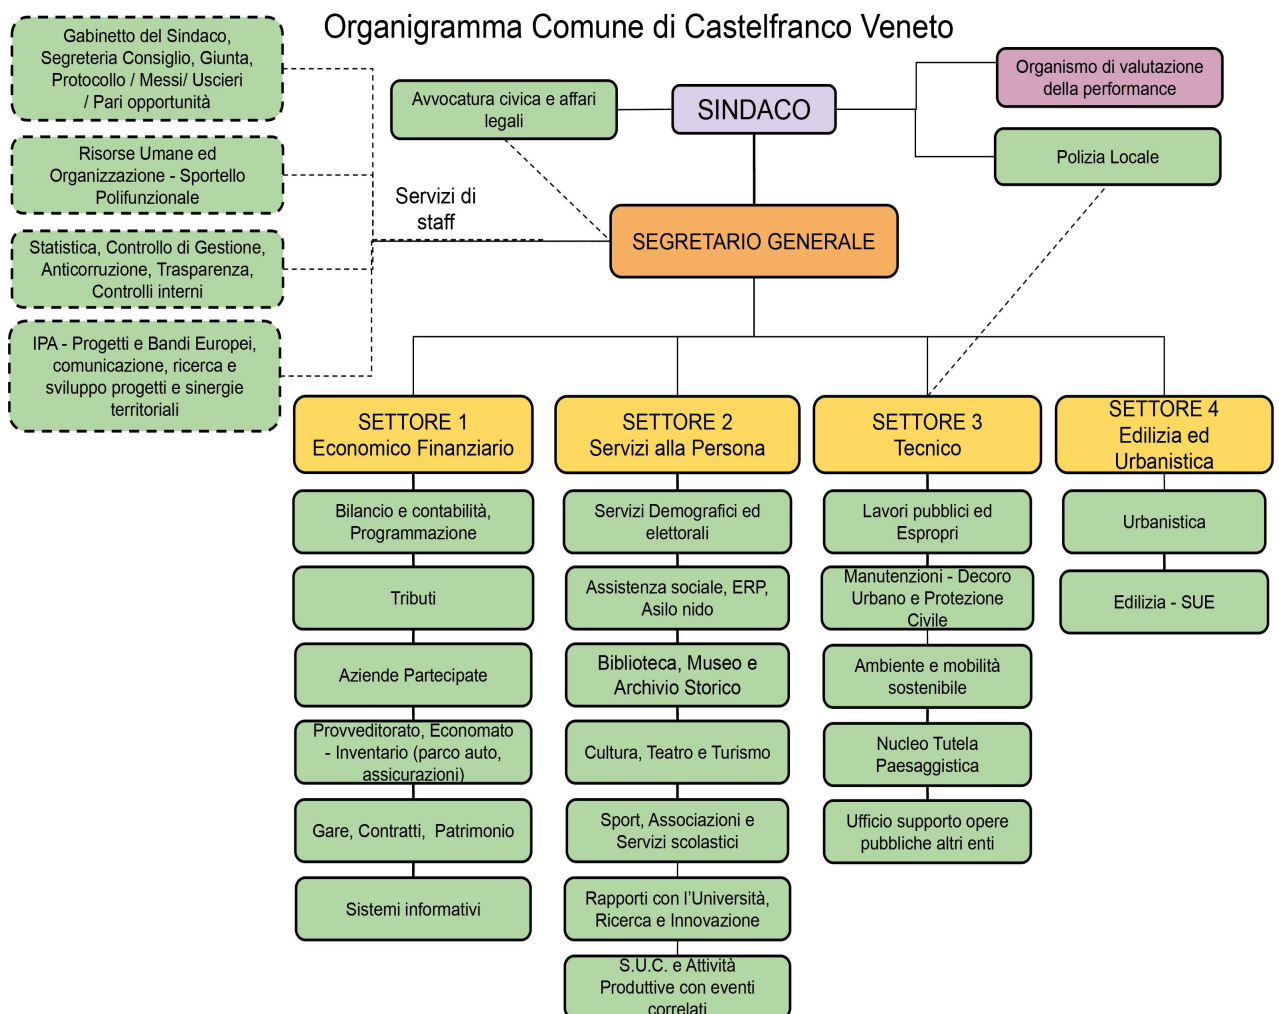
Organigramma Comune di Castelfranco Veneto

Gabinetto del Sindaco, Segreteria Consiglio, Giunta, Protocollo / Messi/ Uscieri / Pari opportunità

Risorse Umane ed Organizzazione - Sportello Polifunzionale

Statistica, Controllo di Gestione, Anticorruzione, Trasparenza, Controlli interni

IPA - Progetti e Bandi Europei, comunicazione, ricerca e sviluppo progetti e sinergie territoriali

Servizi di staff

Avvocatura civica e affari legali

SINDACO

Organismo di valutazione della performance

Polizia Locale

SEGRETARIO GENERALE

SETTORE 1
Economico Finanziario

Bilancio e contabilità, Programmazione

Tributi

Aziende Partecipate

Provveditorato, Economato - Inventario (parco auto, assicurazioni)

Gare, Contratti, Patrimonio

Sistemi informativi

SETTORE 2
Servizi alla Persona

Servizi Demografici ed elettorali

Assistenza sociale, ERP, Asilo nido

Biblioteca, Museo e Archivio Storico

Cultura, Teatro e Turismo

Sport, Associazioni e Servizi scolastici

Rapporti con l'Università, Ricerca e Innovazione

S.U.C. e Attività Produttive con eventi correlati

SETTORE 3
Tecnico

Lavori pubblici ed Espropri

Manutenzioni - Decoro Urbano e Protezione Civile

Ambiente e mobilità sostenibile

Nucleo Tutela Paesaggistica

Ufficio supporto opere pubbliche altri enti

SETTORE 4
Edilizia ed Urbanistica

Urbanistica

Edilizia - SUE